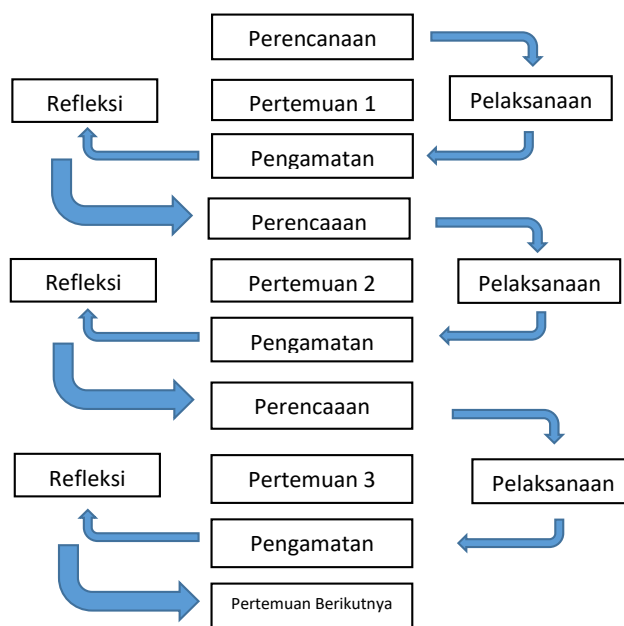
Perencanaan

Refleksi

Pertemuan 1

Pelaksanaan

Pengamatan

Perencaaan

Refleksi

Pertemuan 2

Pelaksanaan

Pengamatan

Perencaaan

Refleksi

Pertemuan 3

Pelaksanaan

Pengamatan

Pertemuan Berikutnya